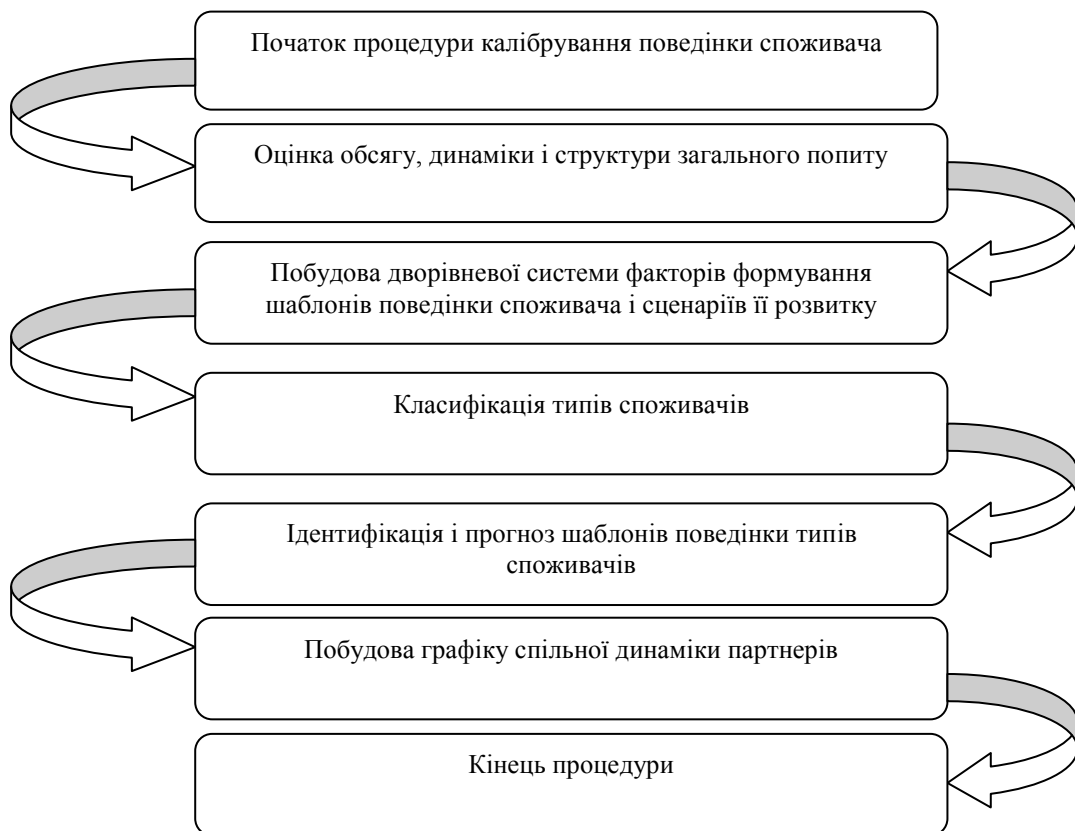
Початок процедури калібрування поведінки споживача

Оцінка обсягу, динаміки і структури загального попиту

Побудова дворівневої системи факторів формування шаблонів поведінки споживача і сценаріїв її розвитку

Класифікація типів споживачів

Ідентифікація і прогноз шаблонів поведінки типів споживачів

Побудова графіку спільної динаміки партнерів

Кінець процедури